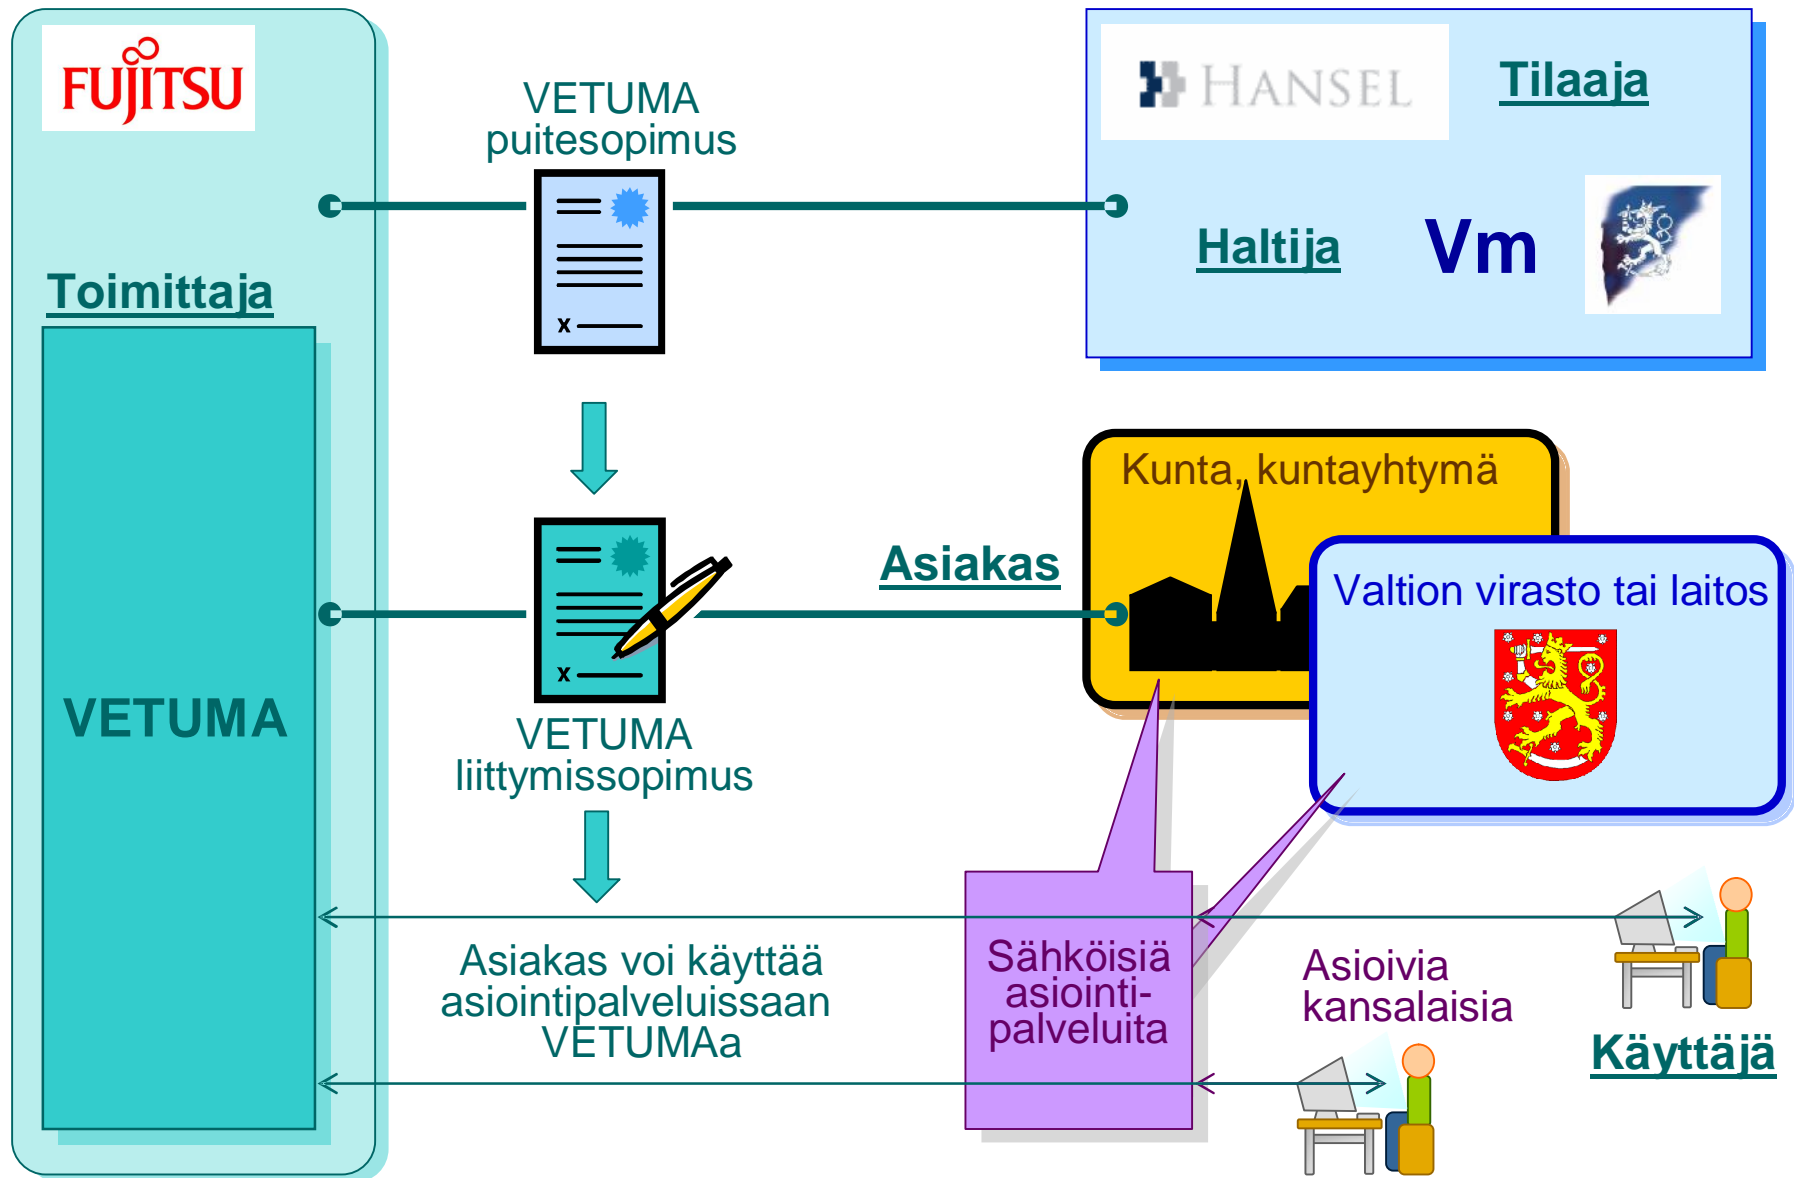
FUJITSU

VETUMA puitesopimus

HANSEL

Tilaaja

Haltija

Vm

Toimittaja

VETUMA

Kunta, kuntayhtymä

Asiakas

Valtion virasto tai laitos

VETUMA liittymissopimus

Asiakas voi käyttää asiointipalveluissaan VETUMAa

Sähköisiä asiointipalveluita

Asioivia kansalaisia

Käyttäjä